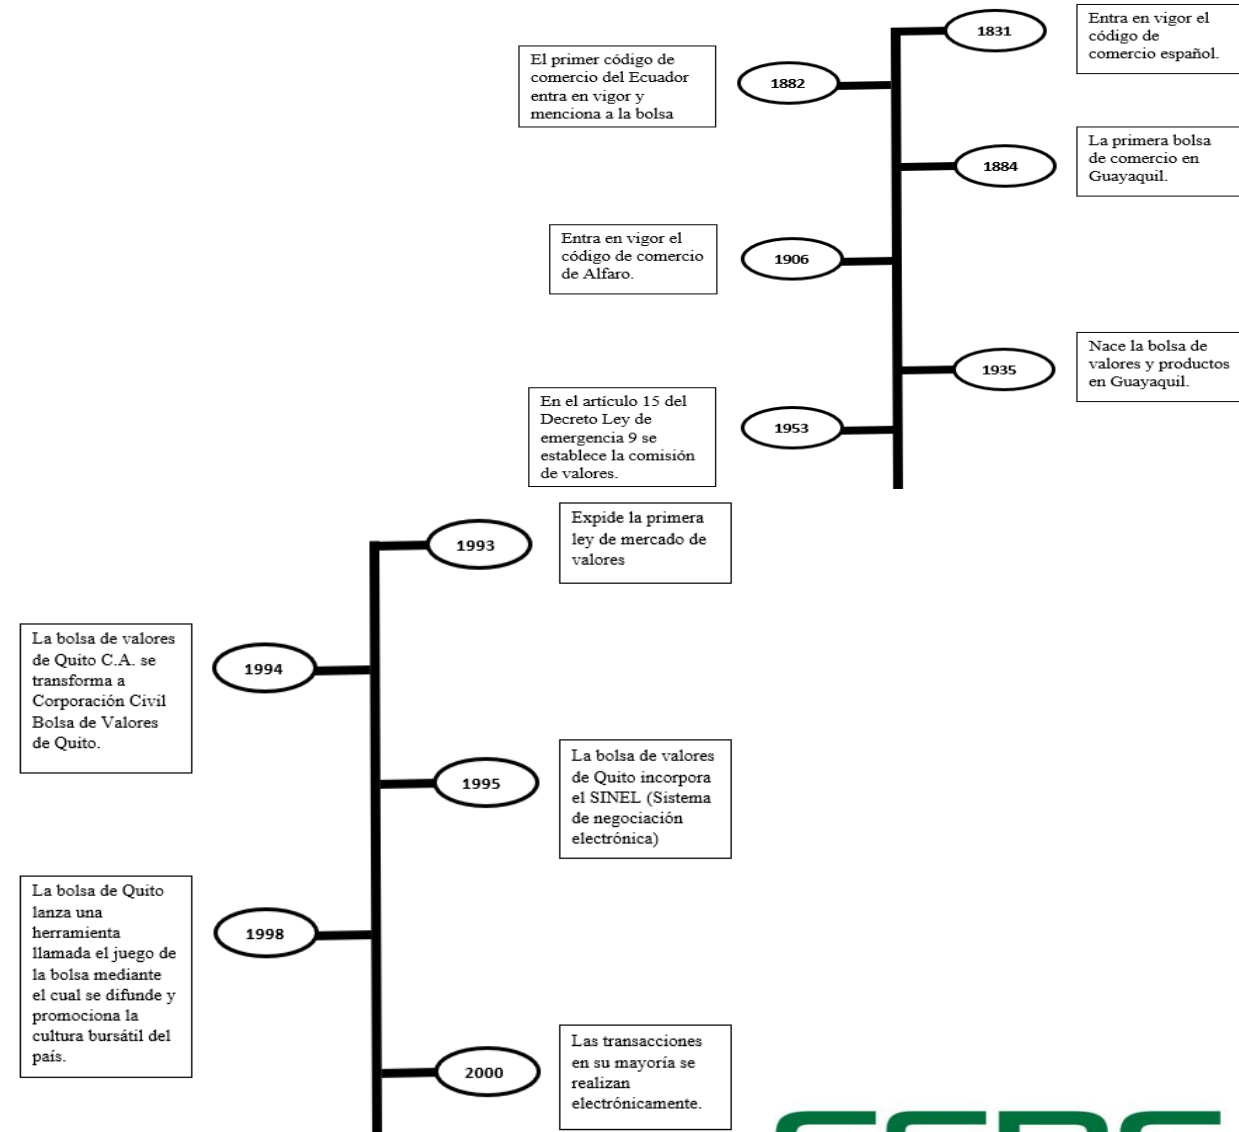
1831

Entra en vigor el código de comercio español.

El primer código de comercio del Ecuador entra en vigor y menciona a la bolsa

1882

1884

La primera bolsa de comercio en Guayaquil.

Entra en vigor el código de comercio de Alfaro.

1906

1935

Nace la bolsa de valores y productos en Guayaquil.

En el artículo 15 del Decreto Ley de emergencia 9 se establece la comisión de valores.

1953

1993

Expide la primera ley de mercado de valores

La bolsa de valores de Quito C.A. se transforma a Corporación Civil Bolsa de Valores de Quito.

1994

1995

La bolsa de valores de Quito incorpora el SINEL (Sistema de negociación electrónica)

La bolsa de Quito lanza una herramienta llamada el juego de la bolsa mediante el cual se difunde y promociona la cultura bursátil del país.

1998

2000

Las transacciones en su mayoría se realizan electrónicamente.

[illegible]